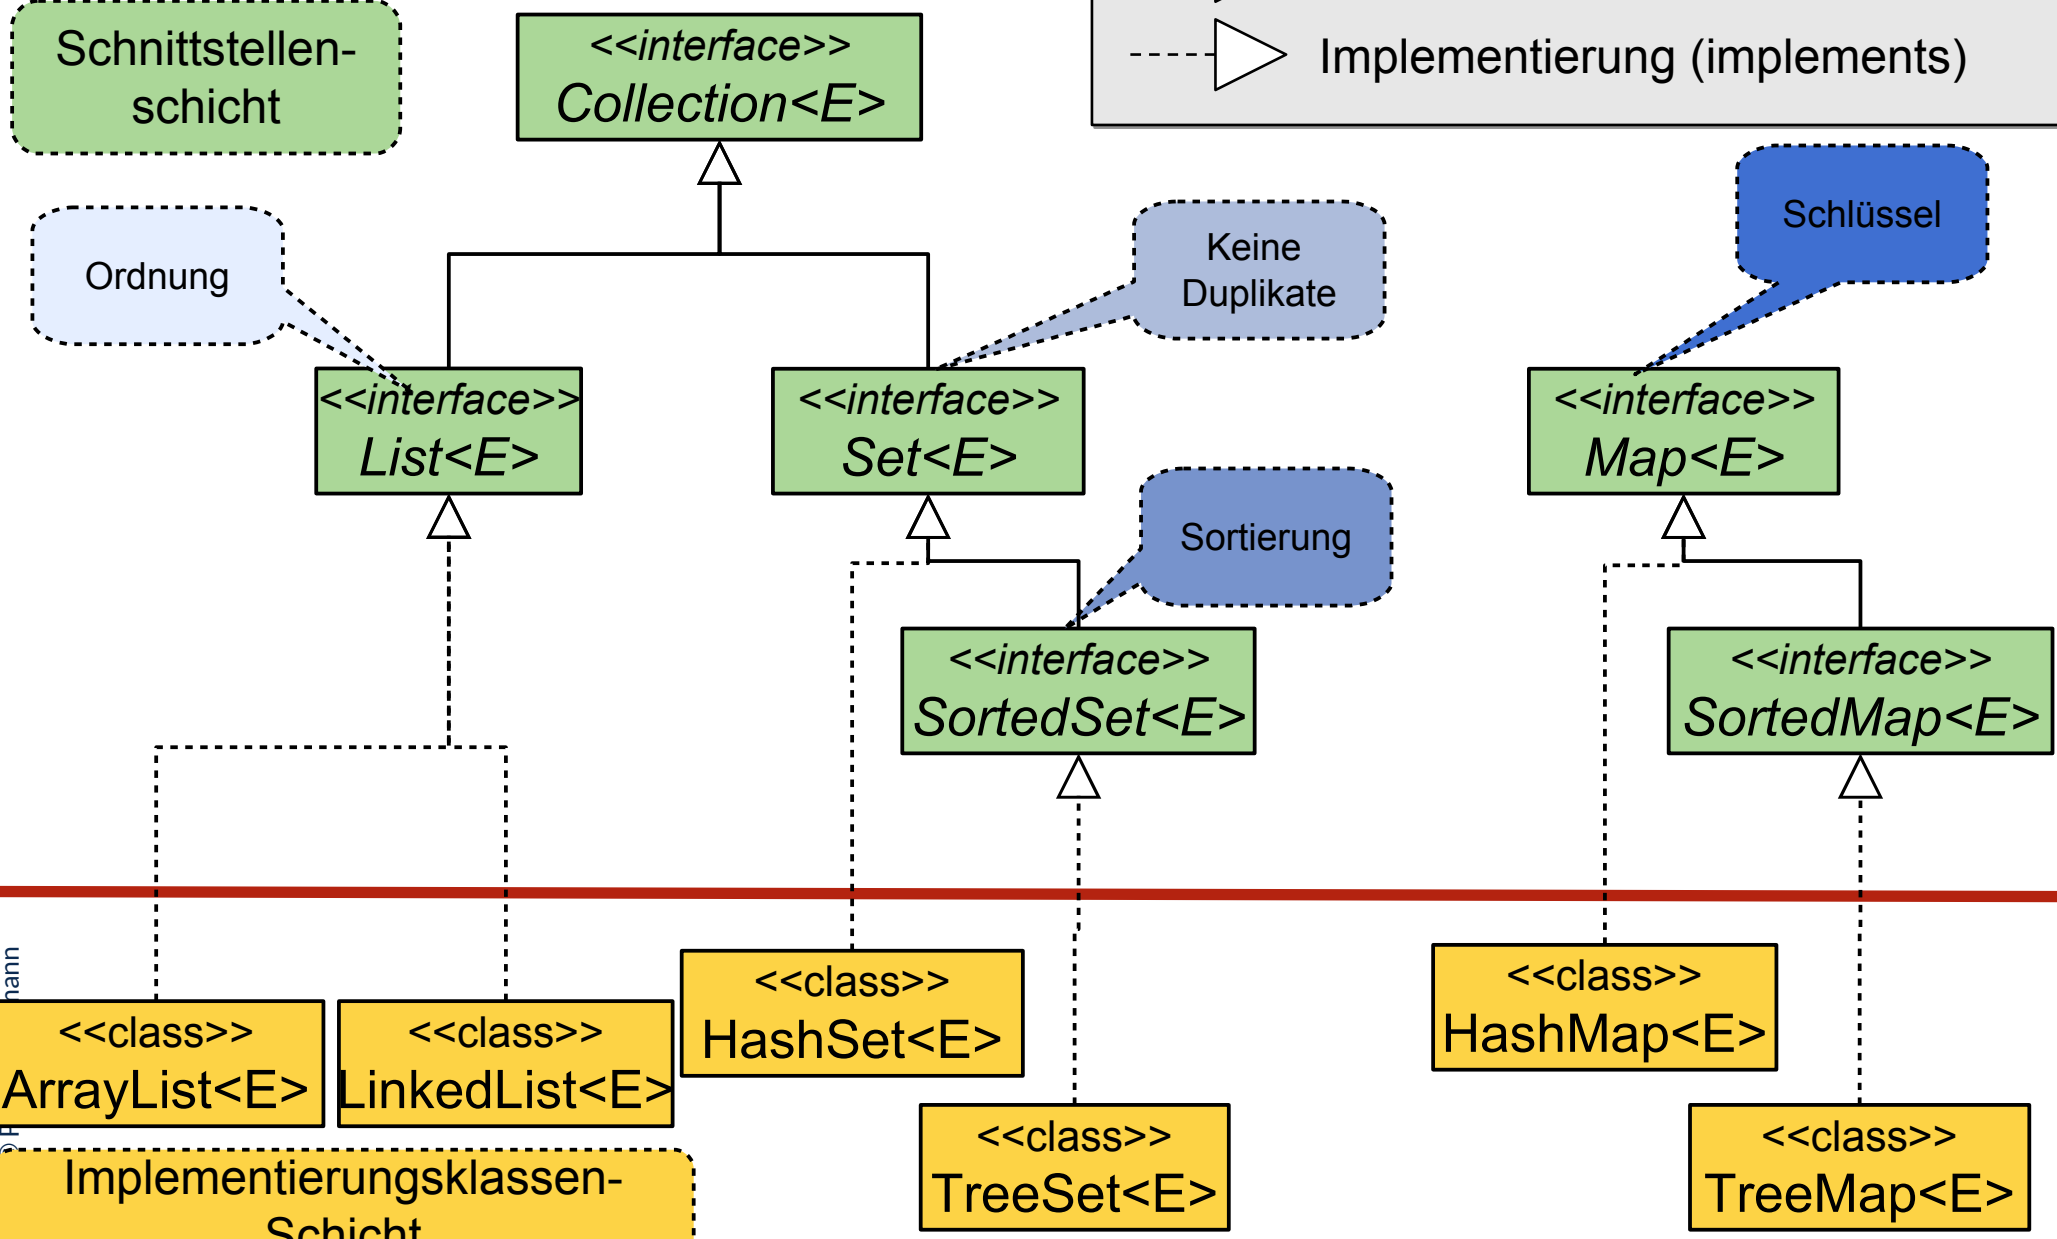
Schnittstellenschicht

<<interface>>
Collection<E>

Implementierung (implements)

Ordnung

Keine Duplikate

Schlüssel

<<interface>>
List<E>

<<interface>>
Set<E>

<<interface>>
Map<E>

Sortierung

<<interface>>
SortedSet<E>

<<interface>>
SortedMap<E>

nann

<<class>>
ArrayList<E>

<<class>>
LinkedList<E>

<<class>>
HashSet<E>

<<class>>
HashMap<E>

<<class>>
TreeSet<E>

<<class>>
TreeMap<E>

Implementierungsklassen-Schicht